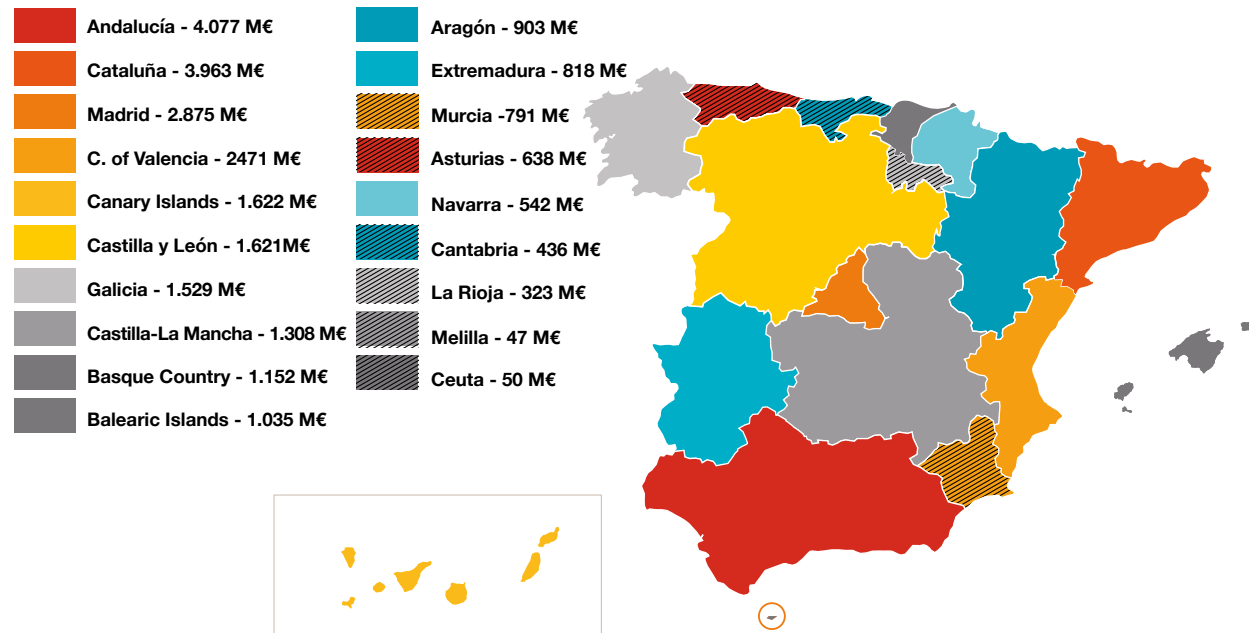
Andalucía - 4.077 M€
Cataluña - 3.963 M€
Madrid - 2.875 M€
C. of Valencia - 2471 M€
Canary Islands - 1.622 M€
Castilla y León - 1.621M€
Galicia - 1.529 M€
Castilla-La Mancha - 1.308 M€
Basque Country - 1.152 M€
Balearic Islands - 1.035 M€

Aragón - 903 M€
Extremadura - 818 M€
Murcia -791 M€
Asturias - 638 M€
Navarra - 542 M€
Cantabria - 436 M€
La Rioja - 323 M€
Melilla - 47 M€
Ceuta - 50 M€